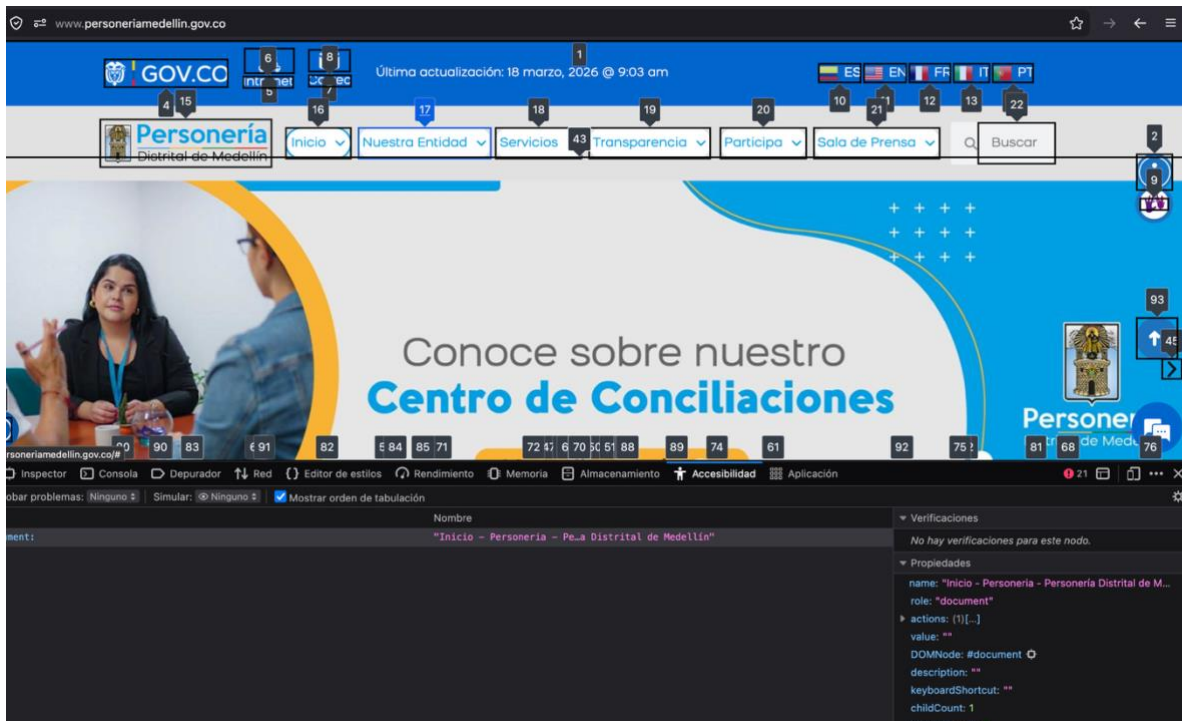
www.personeriamedellin.gov.co

GOV.CO Intranet Correo

Última actualización: 18 marzo, 2026 @ 9:03 am

ES EN FR IT PT

Personería Distrital de Medellín

Inicio Nuestra Entidad Servicios Transparencia Participa Sala de Prensa Buscar

Conoce sobre nuestro
Centro de Conciliaciones

Personería Distrital de Medellín

1 2 4 5 6 7 8 9 10 11 12 13 15 16 17 18 19 20 21 22 43 45 93

90 83 91 82 84 85 71 72 70 88 89 74 61 92 81 68 76

rsoneriamedellin.gov.co/#

Inspector Consola Depurador Red Editor de estilos Rendimiento Memoria Almacenamiento Accesibilidad Aplicación

21

obar problemas: Ninguno Simular: Ninguno Mostrar orden de tabulación

Nombre

ment: "Inicio - Personeria - Pe…a Distrital de Medellín"

Verificaciones
No hay verificaciones para este nodo.

Propiedades
name: "Inicio - Personeria - Personería Distrital de M…
role: "document"
actions: (1)[…]
value: ""
DOMNode: #document
description: ""
keyboardShortcut: ""
childCount: 1